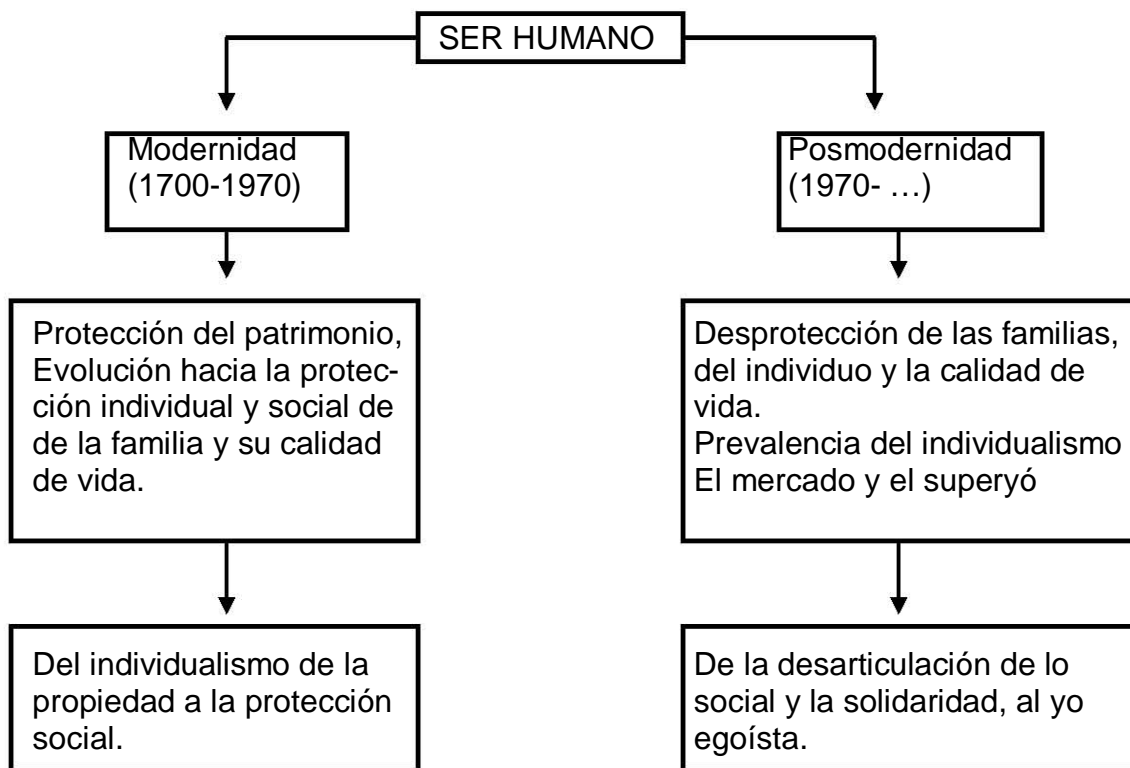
SER HUMANO

Modernidad (1700-1970)

Protección del patrimonio, Evolución hacia la protección individual y social de la familia y su calidad de vida.

Del individualismo de la propiedad a la protección social.

Posmodernidad (1970- …)

Desprotección de las familias, del individuo y la calidad de vida.
Prevalencia del individualismo
El mercado y el superyó

De la desarticulación de lo social y la solidaridad, al yo egoísta.